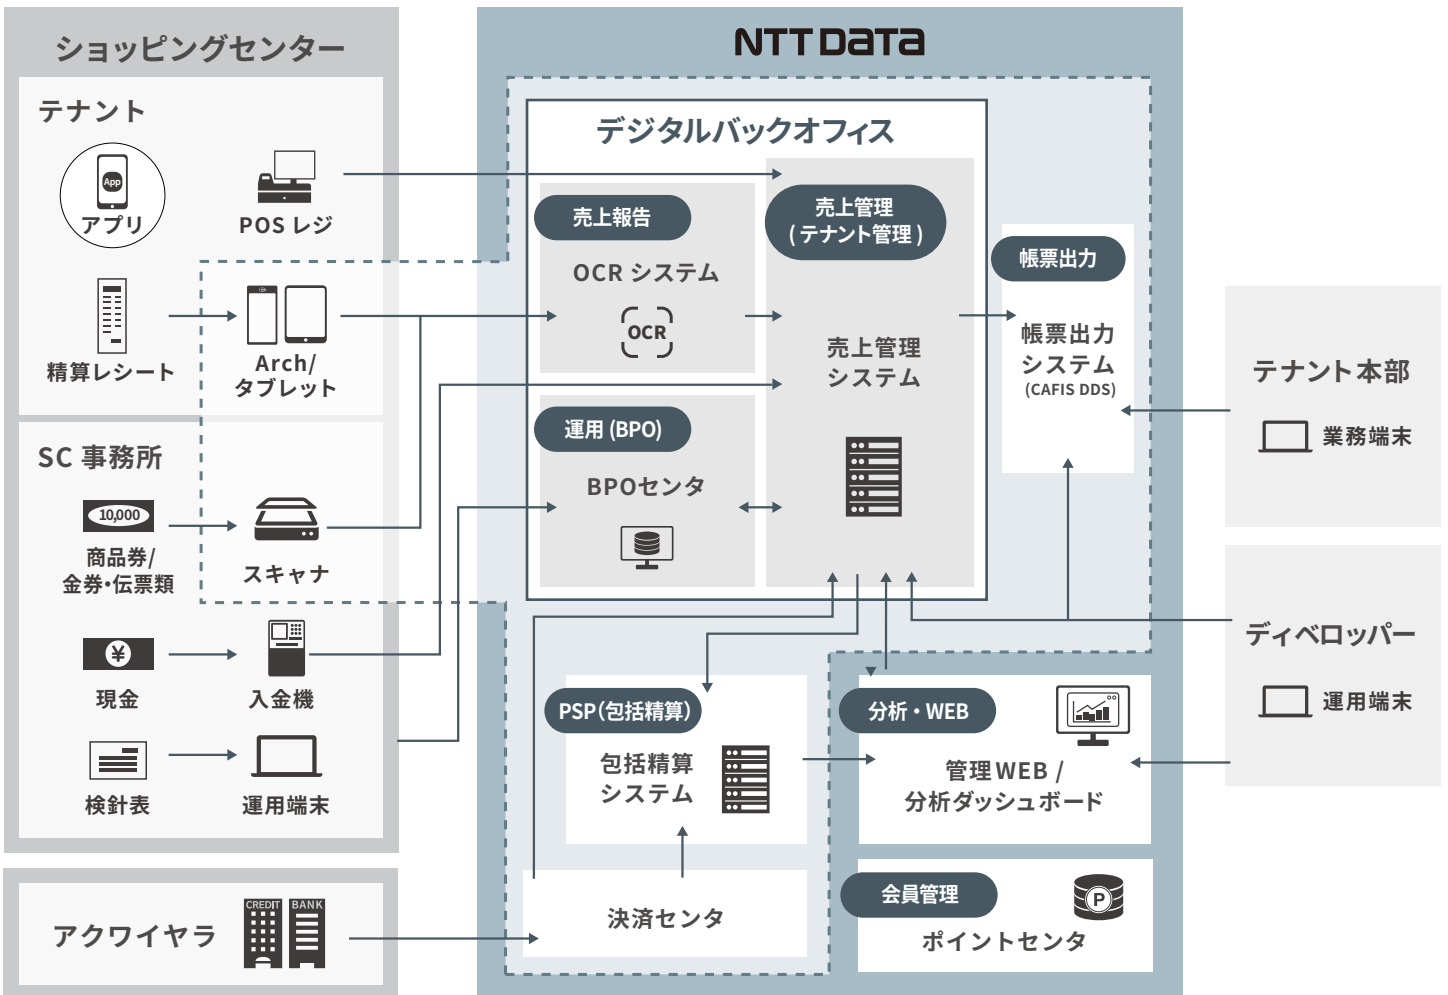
ショッピングセンター

テナント

App
アプリ

POS レジ

精算レシート

Arch/
タブレット

SC 事務所

10,000
商品券/
金券・伝票類

スキャナ

¥
現金

入金機

検針表

運用端末

アクワイヤラ

CREDIT

BANK

NTT DaTa

デジタルバックオフィス

売上報告

OCR システム

OCR

売上管理
(テナント管理)

売上管理
システム

運用 (BPO)

BPOセンタ

帳票出力

帳票出力
システム
(CAFIS DDS)

テナント本部

業務端末

ディベロッパー

運用端末

PSP(包括精算)

包括精算
システム

決済センタ

分析・WEB

管理WEB /
分析ダッシュボード

会員管理

P

ポイントセンタ